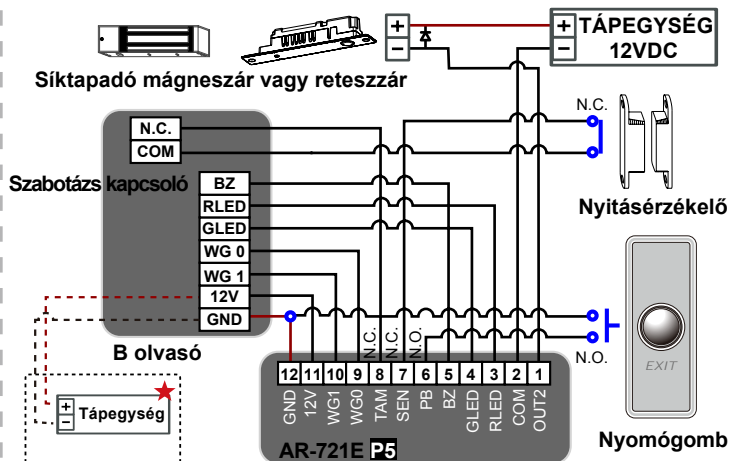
+
−
+ TÁPEGYSÉG
− 12VDC

Síktapadó mágneszár vagy reteszzár

N.C.
COM

Szabotázs kapcsoló

BZ
RLED
GLED
WG 0
WG 1
12V
GND

N.C.

Nyitásérzékelő

B olvasó

N.C.
N.C.
N.O.

12 11 10 9 8 7 6 5 4 3 2 1
GND 12V WG1 WG0 TAM SEN PB BZ GLED RLED COM OUT2

AR-721E P5

N.O.

EXIT

Nyomógomb

+ Tápegység
−